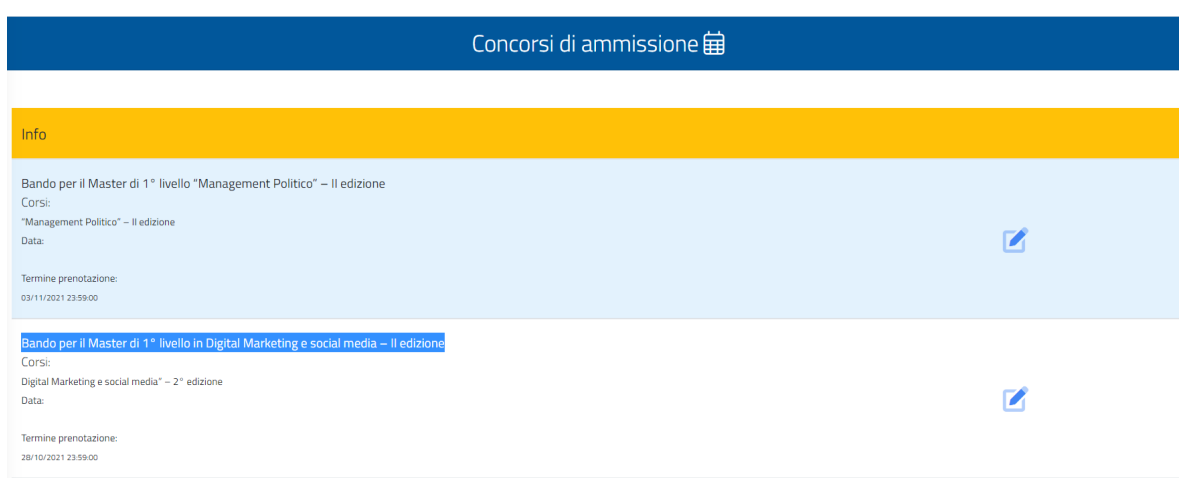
Concorsi di ammissione

Info

Bando per il Master di 1° livello "Management Politico" – II edizione
Corsi:
"Management Politico" – II edizione
Data:

Termine prenotazione:
03/11/2021 23:59:00

Bando per il Master di 1° livello in Digital Marketing e social media – II edizione
Corsi:
Digital Marketing e social media" – 2° edizione
Data:

Termine prenotazione:
28/10/2021 23:59:00